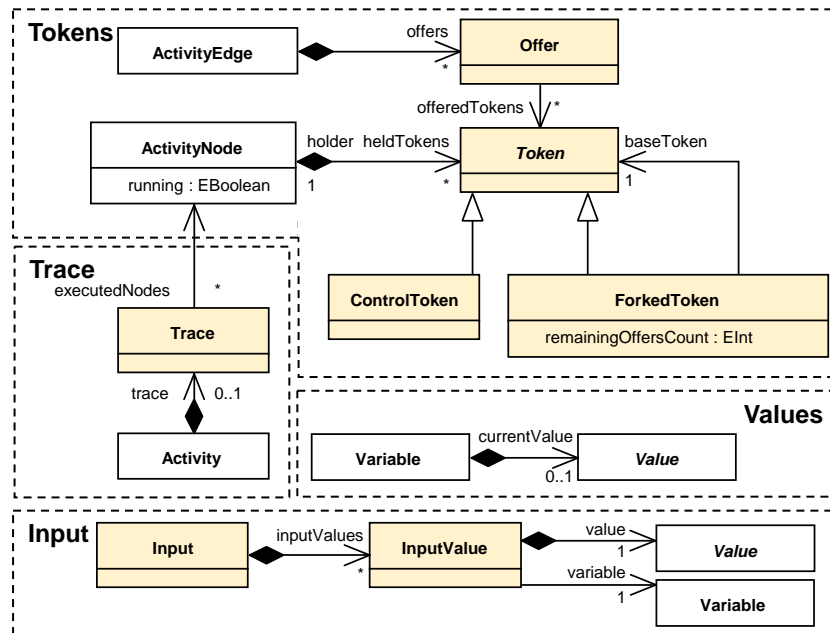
Tokens

ActivityEdge

offers

*

Offer

offeredTokens

*

ActivityNode

running : EBoolean

holder

heldTokens

1

*

Token

baseToken

1

Trace

executedNodes

*

ControlToken

ForkedToken

remainingOffersCount : EInt

Trace

trace

0..1

Activity

Values

Variable

currentValue

0..1

Value

Input

Input

inputValues

*

InputValue

value

1

Value

variable

1

Variable